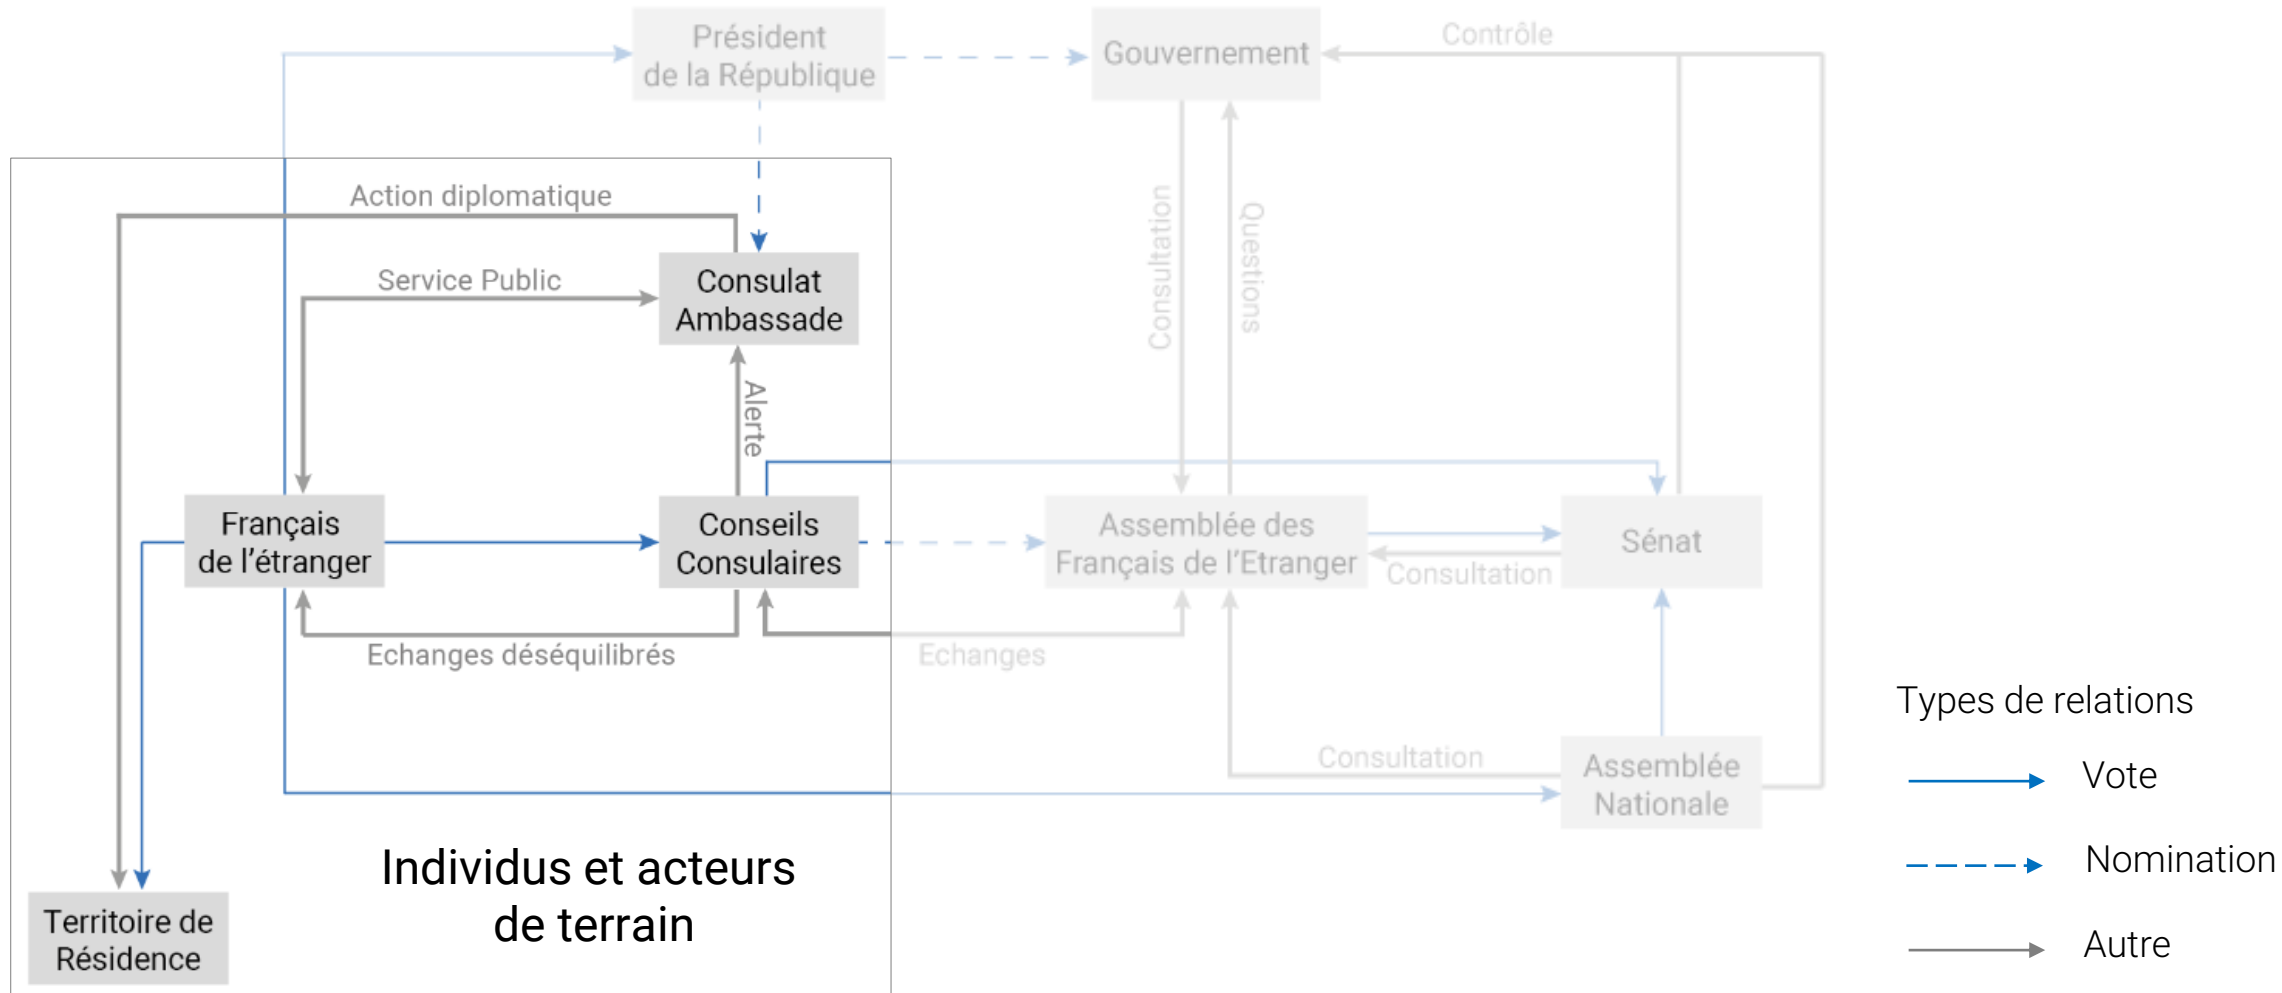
Président de la République

Gouvernement

Contrôle

Action diplomatique

Service Public

Consulat Ambassade

Consultation

Questions

Alerte

Français de l'étranger

Conseils Consulaires

Assemblée des Français de l'Etranger

Sénat

Consultation

Echanges déséquilibrés

Echanges

Consultation

Assemblée Nationale

Territoire de Résidence

Individus et acteurs de terrain

Types de relations

Vote

Nomination

Autre